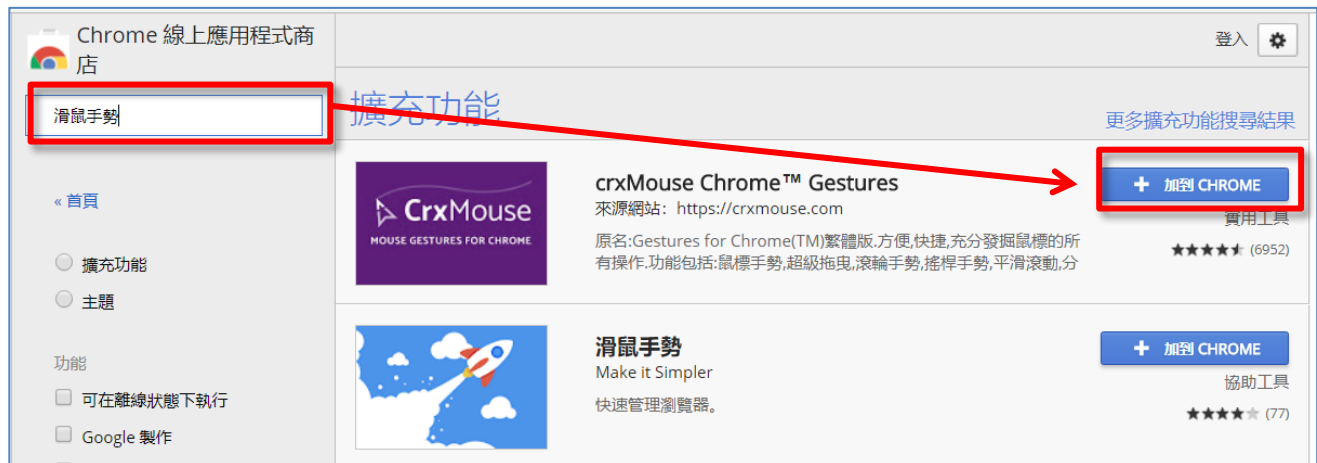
Chrome 線上應用程式商店

滑鼠手勢

« 首頁

擴充功能

主題

功能

可在離線狀態下執行

Google 製作

登入

擴充功能

更多擴充功能搜尋結果

CrxMouse
MOUSE GESTURES FOR CHROME

crxMouse Chrome™ Gestures
來源網站：https://crxmouse.com
原名:Gestures for Chrome(TM)繁體版.方便,快捷,充分發掘鼠標的所有操作.功能包括:鼠標手勢,超級拖曳,滾輪手勢,搖桿手勢,平滑滾動,分

+ 加到 CHROME
實用工具
(6952)

滑鼠手勢
Make it Simpler
快速管理瀏覽器。

+ 加到 CHROME
協助工具
(77)